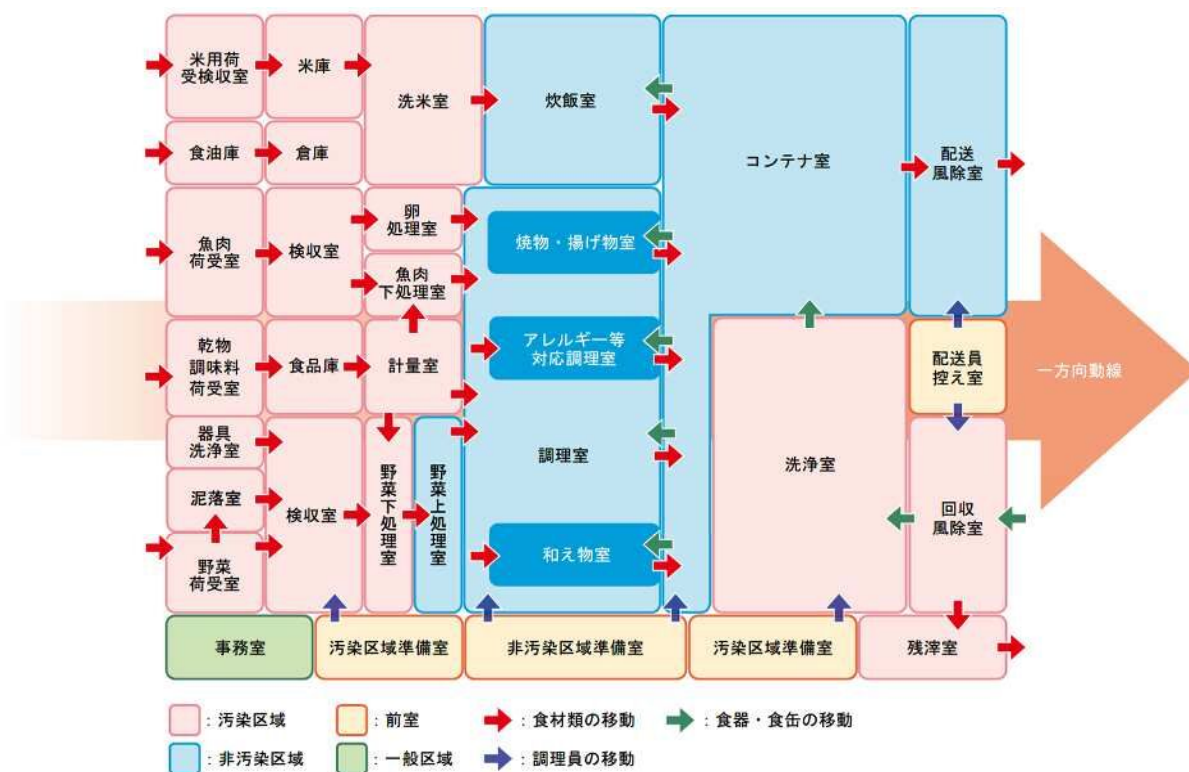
米用荷受検収室
米庫
洗米室
炊飯室
コンテナ室
配送風除室
食油庫
倉庫
魚肉荷受室
検収室
卵処理室
魚肉下処理室
焼物・揚げ物室
乾物調味料荷受室
食品庫
計量室
アレルギー等対応調理室
配送員控え室
一方向動線
器具洗浄室
泥落室
野菜荷受室
検収室
野菜下処理室
野菜上処理室
調理室
和え物室
洗浄室
回収風除室
事務室
汚染区域準備室
非汚染区域準備室
汚染区域準備室
残滓室

：汚染区域
：前室
：食材類の移動
：食器・食缶の移動
：非汚染区域
：一般区域
：調理員の移動